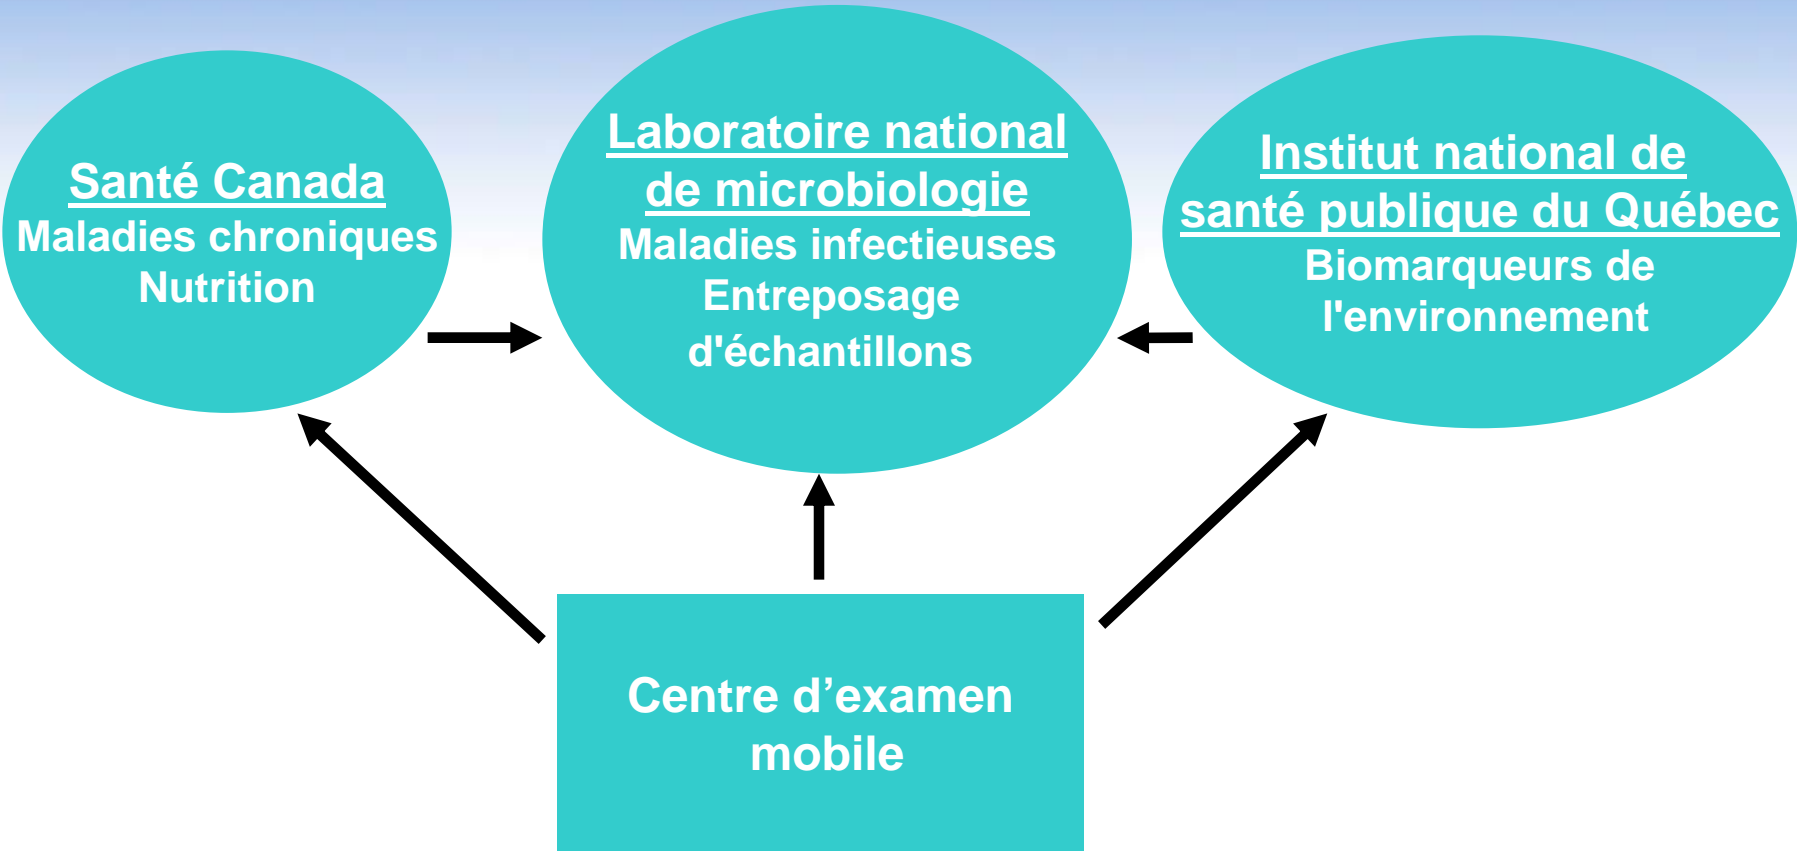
Santé Canada
Maladies chroniques
Nutrition

Laboratoire national de microbiologie
Maladies infectieuses
Entreposage d'échantillons

Institut national de santé publique du Québec
Biomarqueurs de l'environnement

Centre d’examen mobile